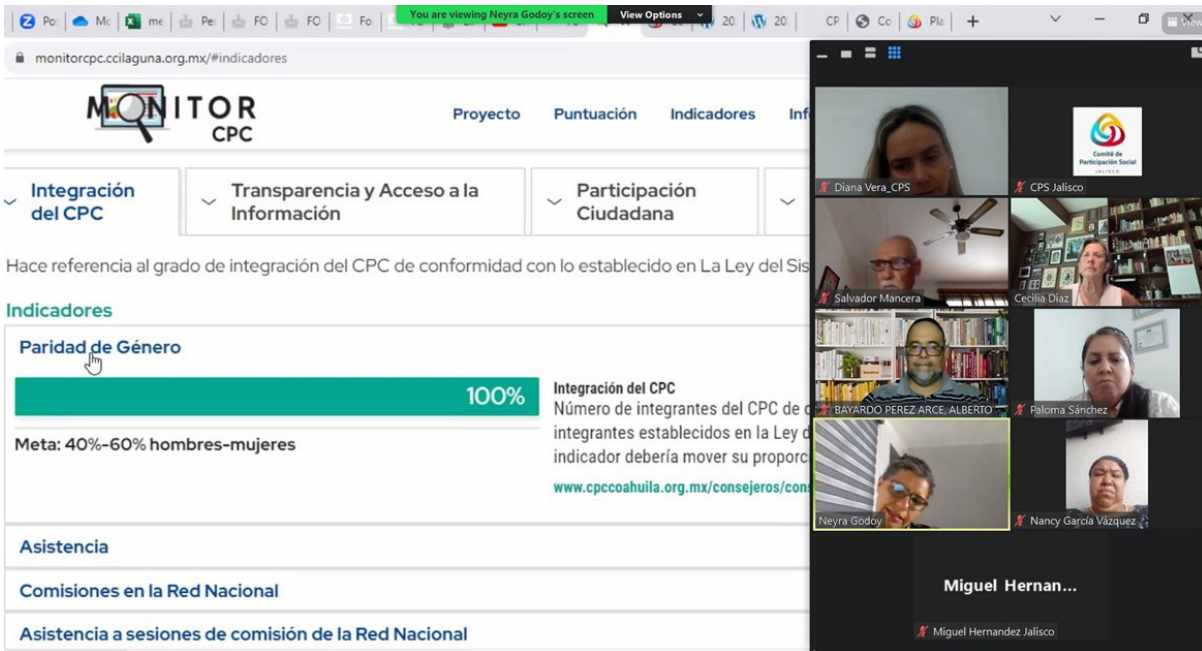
Po | Mc | me | Pe | FO | FO | Fo | You are viewing Neyra Godoy's screen | View Options | 20 | 20 | CF | Co | Pla | +

monitorcpc.ccilaguna.org.mx/#indicadores

MONITOR CPC

Proyecto Puntuación Indicadores Inf

Integración del CPC | Transparencia y Acceso a la Información | Participación Ciudadana

Hace referencia al grado de integración del CPC de conformidad con lo establecido en La Ley del Sis

Indicadores

Paridad de Género

100%

Meta: 40%-60% hombres-mujeres

Integración del CPC
Número de integrantes del CPC de c integrantes establecidos en la Ley d indicador debería mover su proporc

www.cpccoahuila.org.mx/consejeros/cons

Asistencia

Comisiones en la Red Nacional

Asistencia a sesiones de comisión de la Red Nacional

Diana Vera_CPS
Comité de Participación Social JALISCO
CPS Jalisco
Salvador Mancera
Cecilia Díaz
BAYARDO PEREZ ARCE, ALBERTO
Paloma Sánchez
Neyra Godoy
Nancy García Vázquez
Miguel Hernan...
Miguel Hernandez Jalisco